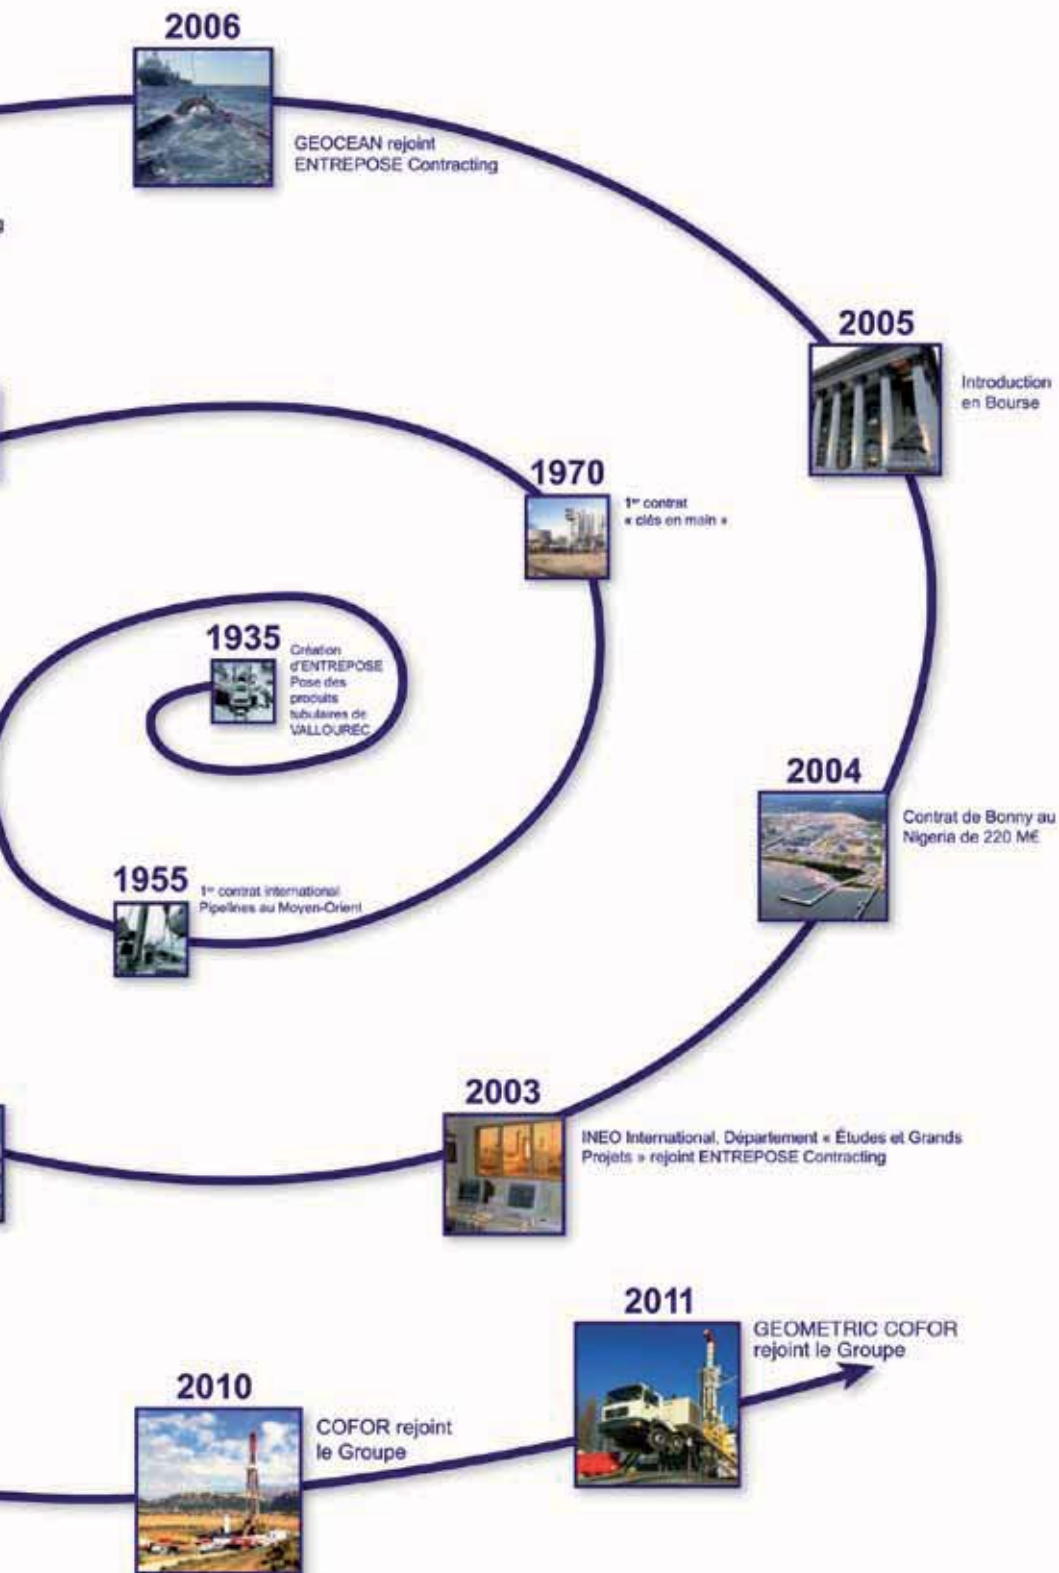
2006

GEOCEAN rejoint ENTREPOSE Contracting

2005

Introduction en Bourse

1970

1er contrat « clés en main »

1935

Création d'ENTREPOSE Pose des produits tubulaires de VALLOUREC

2004

Contrat de Bonny au Nigeria de 220 M€

1955

1er contrat international Pipelines au Moyen-Orient

2003

INEO International, Département « Études et Grands Projets » rejoint ENTREPOSE Contracting

2011

GEOMETRIC COFOR rejoint le Groupe

2010

COFOR rejoint le Groupe